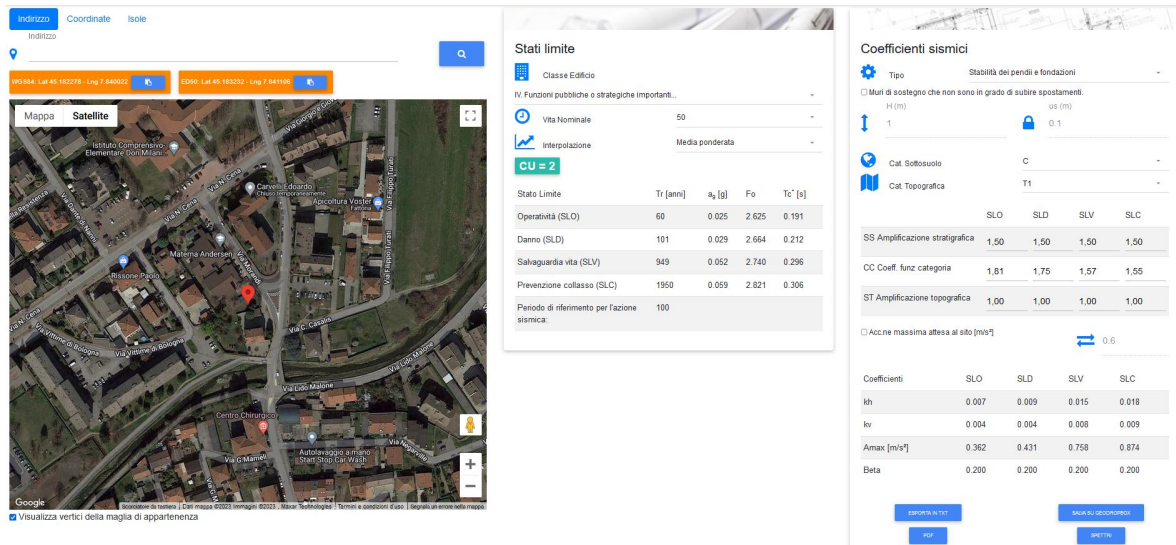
Indirizzo Coordinate Isole

Indirizzo

WGS84: Lat 45.182278 - Lng 7.840022

ED50: Lat 45.183232 - Lng 7.841106

Mappa Satellite

Istituto Comprensivo Elementare Don Milani

Carvelli Edoardo Chiuso temporaneamente

Apicoltura Voster Fattoria

Materna Andersen

Rissone Paolo

Via Vittime di Bologna

Via C. Casalis

Via Lido Malone

Centro Chirurgico

Autolavaggio a mano Start Stop Car Wash

Via G. Mameli

Google

Scorciatoie da tastiera | Dati mappa ©2023 Immagini ©2023, Maxar Technologies | Termini e condizioni d'uso | Segnala un errore nella mappa

Visualizza vertici della maglia di appartenenza

Stati limite

Classe Edificio

IV. Funzioni pubbliche o strategiche importanti...

Vita Nominale 50

Interpolazione Media ponderata

CU = 2

| Stato Limite | Tr [anni] | $a_g$ [g] | Fo | Tc* [s] |
|---|---|---|---|---|
| Operatività (SLO) | 60 | 0.025 | 2.625 | 0.191 |
| Danno (SLD) | 101 | 0.029 | 2.664 | 0.212 |
| Salvaguardia vita (SLV) | 949 | 0.052 | 2.740 | 0.296 |
| Prevenzione collasso (SLC) | 1950 | 0.059 | 2.821 | 0.306 |
| Periodo di riferimento per l'azione sismica: | 100 | | | |

Coefficienti sismici

Tipo Stabilità dei pendii e fondazioni

Muri di sostegno che non sono in grado di subire spostamenti.

H (m) 1

us (m) 0.1

Cat. Sottosuolo C

Cat. Topografica T1

| | SLO | SLD | SLV | SLC |
|---|---|---|---|---|
| SS Amplificazione stratigrafica | 1,50 | 1,50 | 1,50 | 1,50 |
| CC Coeff. funz categoria | 1,81 | 1,75 | 1,57 | 1,55 |
| ST Amplificazione topografica | 1,00 | 1,00 | 1,00 | 1,00 |

Acc.ne massima attesa al sito [m/s²]

0.6

| Coefficienti | SLO | SLD | SLV | SLC |
|---|---|---|---|---|
| kh | 0.007 | 0.009 | 0.015 | 0.018 |
| kv | 0.004 | 0.004 | 0.008 | 0.009 |
| Amax [m/s²] | 0.362 | 0.431 | 0.758 | 0.874 |
| Beta | 0.200 | 0.200 | 0.200 | 0.200 |

ESPORTA IN TXT

SALVA SU GEODROPBOX

PDF

SPETTRI